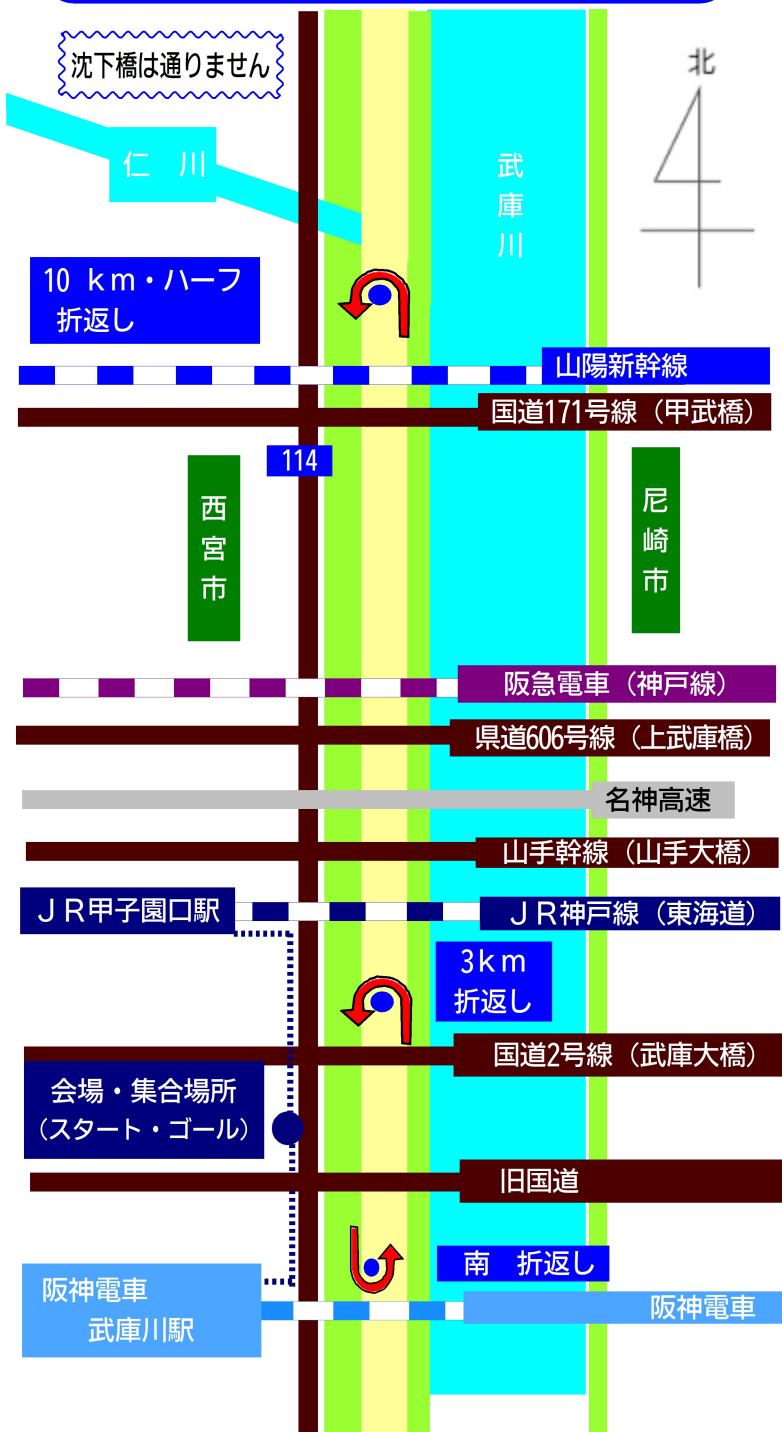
沈下橋は通りません

北

仁　川

武
庫
川

10 ｋｍ・ハーフ
折返し

山陽新幹線

国道171号線（甲武橋）

114

西
宮
市

尼
崎
市

阪急電車（神戸線）

県道606号線（上武庫橋）

名神高速

山手幹線（山手大橋）

ＪＲ甲子園口駅

ＪＲ神戸線（東海道）

3ｋｍ
折返し

国道2号線（武庫大橋）

会場・集合場所
（スタート・ゴール）

旧国道

南　折返し

阪神電車
武庫川駅

阪神電車